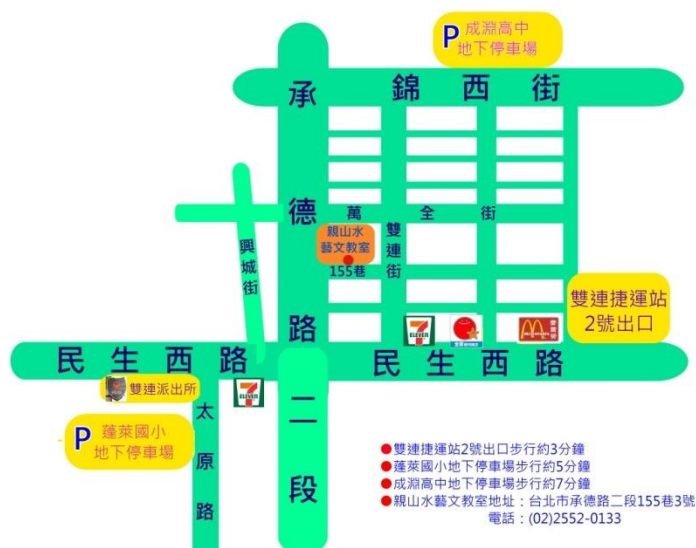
P 成淵高中地下停車場

承 錦 西 街

德 萬 全 街

親山水藝文教室

155巷

雙連街

興城街

路

雙連捷運站2號出口

7 ELEVEN

麥當勞

民 生 西 路

民 生 西 路

雙連派出所

7 ELEVEN

太原路

P 蓬萊國小地下停車場

二

段

●雙連捷運站2號出口步行約3分鐘
●蓬萊國小地下停車場步行約5分鐘
●成淵高中地下停車場步行約7分鐘
●親山水藝文教室地址：台北市承德路二段155巷3號
電話：(02)2552-0133